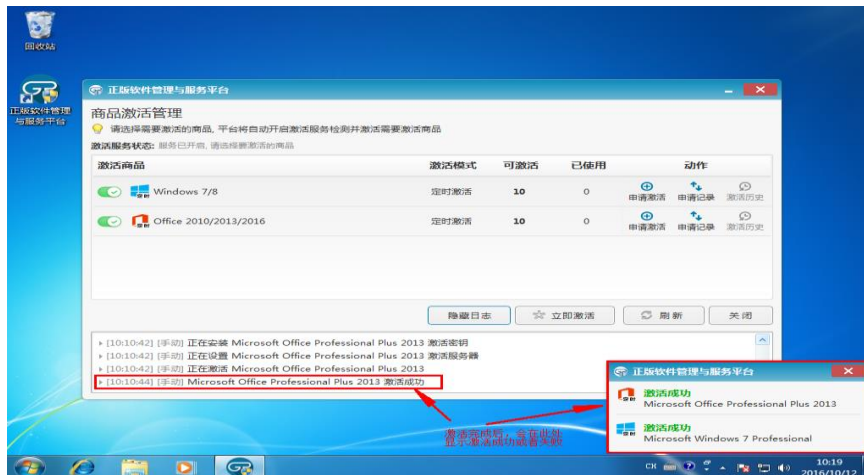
回收站

正版软件管理与服务平台

正版软件管理与服务平台

商品激活管理

请选择需要激活的商品，平台将自动开启激活服务检测并激活需要激活商品

激活服务状态：服务已开启，请选择需要激活的商品

| 激活商品 | 激活模式 | 可激活 | 已使用 | 动作 |
|---|---|---|---|---|
| Windows 7/8 | 定时激活 | 10 | 0 | 申请激活 申请记录 激活历史 |
| Office 2010/2013/2016 | 定时激活 | 10 | 0 | 申请激活 申请记录 激活历史 |

隐藏日志 立即激活 刷新 关闭

[10:10:42] [手动] 正在安装 Microsoft Office Professional Plus 2013 激活密钥
[10:10:42] [手动] 正在设置 Microsoft Office Professional Plus 2013 激活服务器
[10:10:42] [手动] 正在激活 Microsoft Office Professional Plus 2013
[10:10:44] [手动] Microsoft Office Professional Plus 2013 激活成功

正版软件管理与服务平台

激活成功
Microsoft Office Professional Plus 2013

激活成功
Microsoft Windows 7 Professional

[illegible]

CH 10:19 2016/10/12